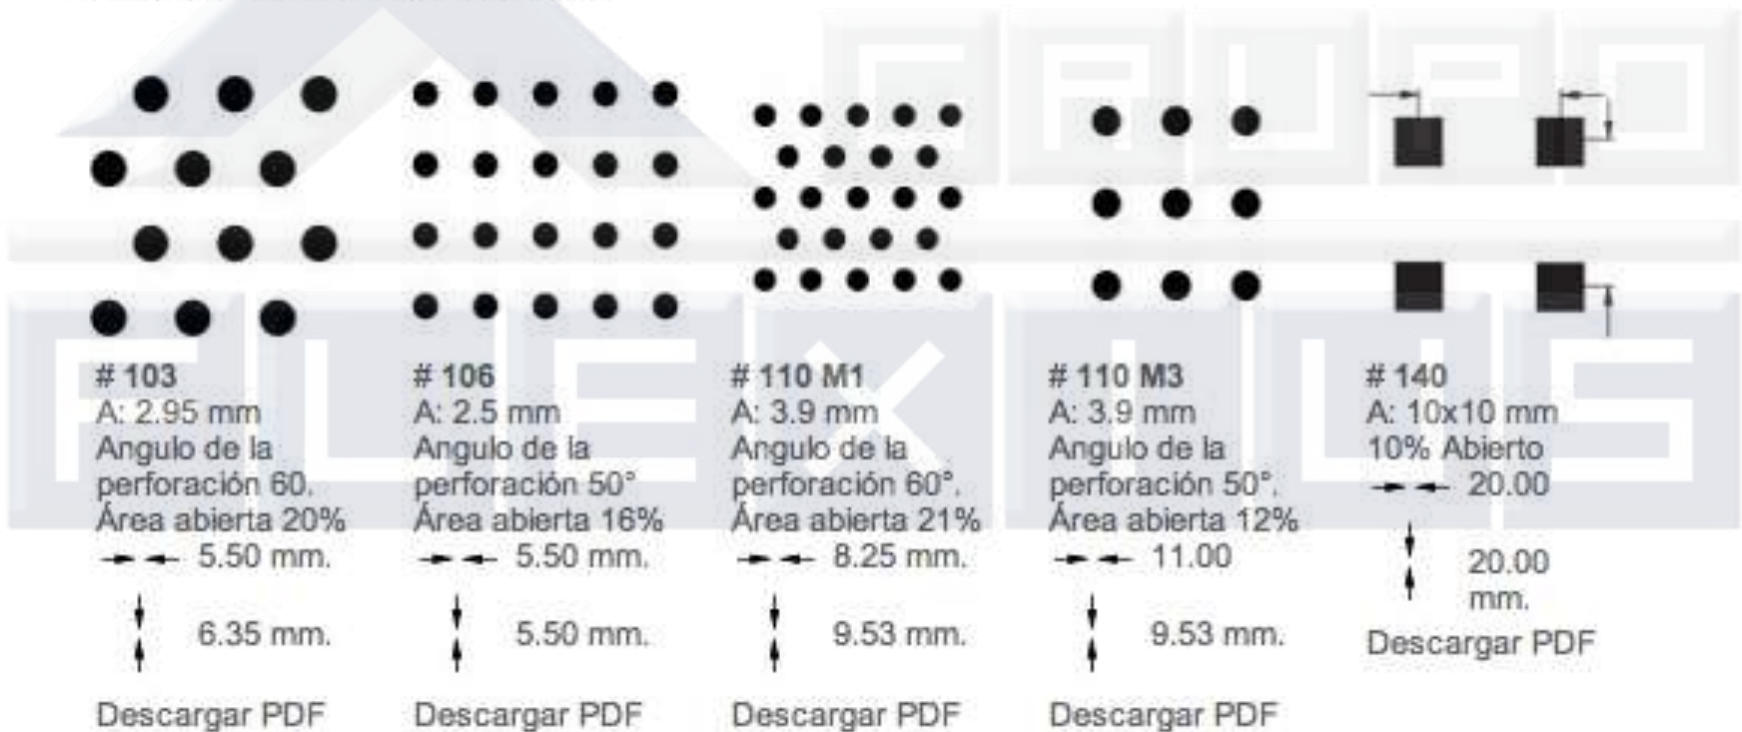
# 103
A: 2.95 mm
Angulo de la perforación 60.
Área abierta 20%
5.50 mm.
6.35 mm.
Descargar PDF

# 106
A: 2.5 mm
Angulo de la perforación 50°
Área abierta 16%
5.50 mm.
5.50 mm.
Descargar PDF

# 110 M1
A: 3.9 mm
Angulo de la perforación 60°.
Área abierta 21%
8.25 mm.
9.53 mm.
Descargar PDF

# 110 M3
A: 3.9 mm
Angulo de la perforación 50°.
Área abierta 12%
11.00
9.53 mm.
Descargar PDF

# 140
A: 10x10 mm
10% Abierto
20.00
20.00 mm.
Descargar PDF